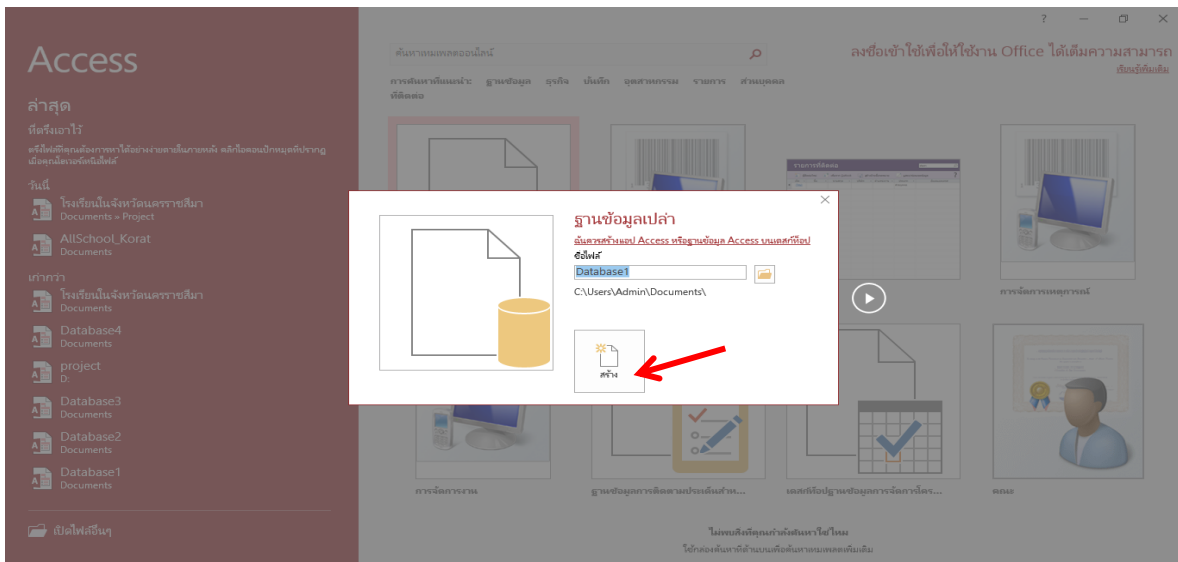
?

Access

ล่าสุด

ที่ตรึงเอาไว้

ตรึงไฟล์ที่คุณต้องการหาได้อย่างง่ายดายในภายหลัง คลิกไอคอนปักหมุดที่ปรากฏเมื่อคุณโฮเวอร์เหนือไฟล์

วันนี้

โรงเรียนในจังหวัดนครราชสีมา
Documents » Project

AllSchool_Korat
Documents

เก่ากว่า

โรงเรียนในจังหวัดนครราชสีมา
Documents

Database4
Documents

project
D:

Database3
Documents

Database2
Documents

Database1
Documents

เปิดไฟล์อื่นๆ

ค้นหาเทมเพลตออนไลน์

การค้นหาที่แนะนำ: ฐานข้อมูล ธุรกิจ บันทึก อุตสาหกรรม รายการ สำหรับบุคคล ที่ติดต่อ

ลงชื่อเข้าใช้เพื่อให้ใช้งาน Office ได้เต็มความสามารถ
เรียนรู้เพิ่มเติม

ฐานข้อมูลเปล่า
ฉันควรสร้างแอป Access หรือฐานข้อมูล Access บนเดสก์ท็อป
ชื่อไฟล์
Database1
C:\Users\Admin\Documents\

สร้าง

การจัดการเหตุการณ์

การจัดการงาน

ฐานข้อมูลการติดตามประเด็นสำห...

เดสก์ท็อปฐานข้อมูลการจัดการโคร...

คณะ

ไม่พบสิ่งที่คุณกำลังค้นหาใช่ไหม
ใช้กล่องค้นหาที่ด้านบนเพื่อค้นหาเทมเพลตเพิ่มเติม